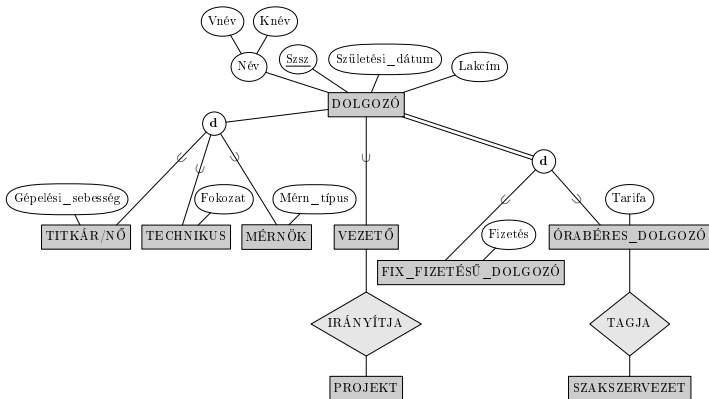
Vnév
Knév
Név
Szsz
Születési_dátum
Lakcím
DOLGOZÓ
d
d
Gépelési_sebesség
Fokozat
Mérn_típus
Tarifa
TITKÁR/NŐ
TECHNIKUS
MÉRNÖK
VEZETŐ
Fizetés
ÓRABÉRES_DOLGOZÓ
FIX_FIZETÉSŰ_DOLGOZÓ
IRÁNYÍTJA
TAGJA
PROJEKT
SZAKSZERVEZET